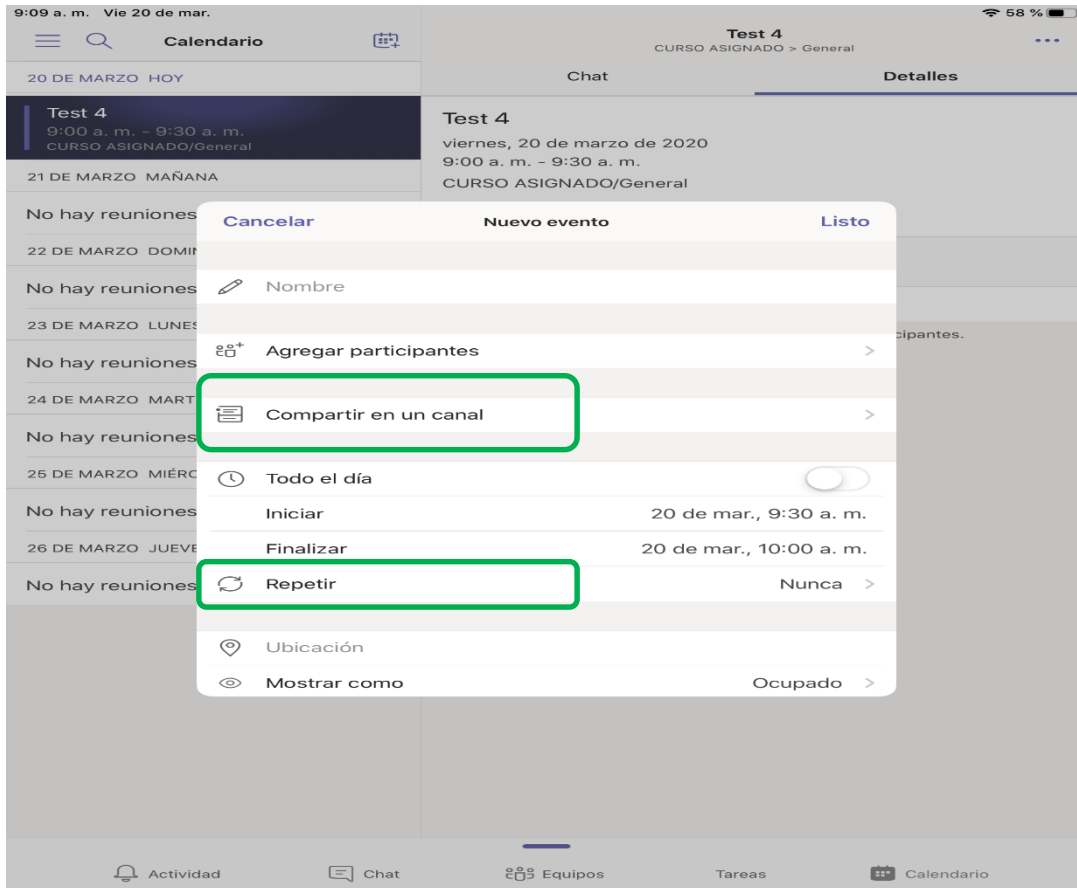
9:09 a. m. Vie 20 de mar.

58 %

Calendario

Test 4
CURSO ASIGNADO > General

Chat

Detalles

20 DE MARZO HOY

Test 4
9:00 a. m. - 9:30 a. m.
CURSO ASIGNADO/General

Test 4
viernes, 20 de marzo de 2020
9:00 a. m. - 9:30 a. m.
CURSO ASIGNADO/General

21 DE MARZO MAÑANA

No hay reuniones

22 DE MARZO DOMI

No hay reuniones

23 DE MARZO LUNES

No hay reuniones

24 DE MARZO MART

No hay reuniones

25 DE MARZO MIÉRC

No hay reuniones

26 DE MARZO JUEVE

No hay reuniones

cipantes.

Cancelar

Nuevo evento

Listo

Nombre

Agregar participantes

Compartir en un canal

Todo el día

Iniciar

20 de mar., 9:30 a. m.

Finalizar

20 de mar., 10:00 a. m.

Repetir

Nunca

Ubicación

Mostrar como

Ocupado

Actividad

Chat

Equipos

Tareas

Calendario